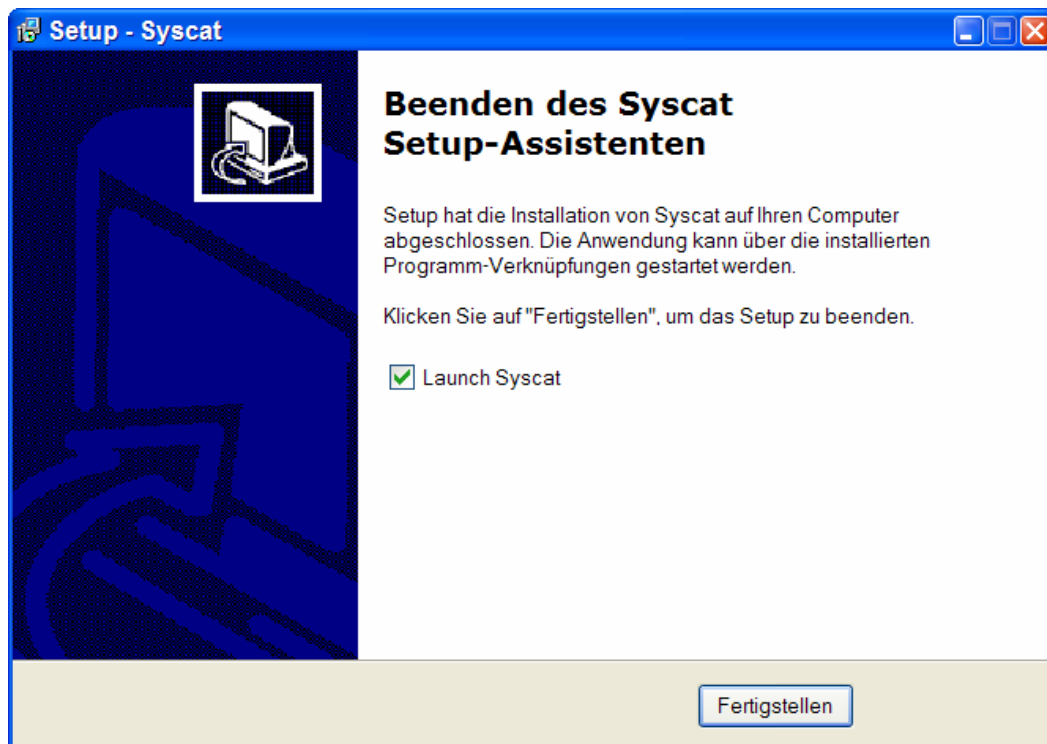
Setup - Syscat

Beenden des Syscat Setup-Assistenten

Setup hat die Installation von Syscat auf Ihren Computer abgeschlossen. Die Anwendung kann über die installierten Programm-Verknüpfungen gestartet werden.

Klicken Sie auf "Fertigstellen", um das Setup zu beenden.

Launch Syscat

Fertigstellen